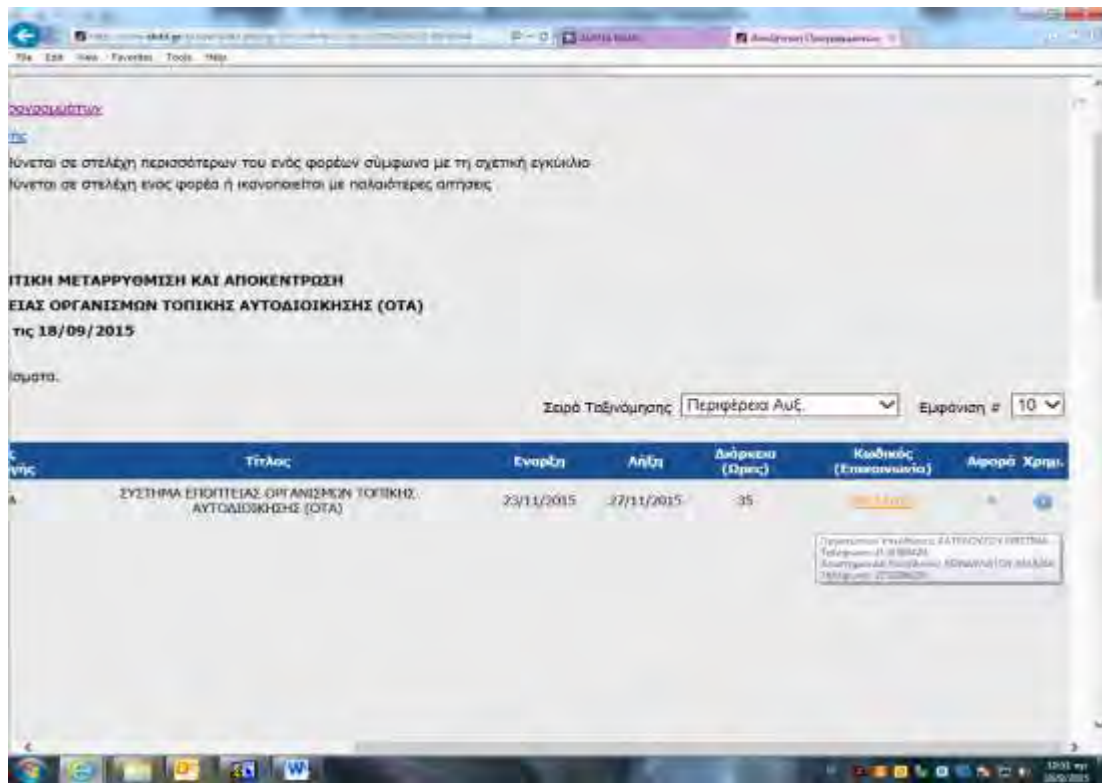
File Edit View Favorites Tools Help

ογραμμάτων

ης

ύνεται σε στελέχη περισσότερων του ενός φορέων σύμφωνα με τη σχετική εγκύκλιο
ύνεται σε στελέχη ενός φορέα ή ικανοποιείται με παλαιότερες αιτήσεις

ΙΤΙΚΗ ΜΕΤΑΡΡΥΘΜΙΣΗ ΚΑΙ ΑΠΟΚΕΝΤΡΩΣΗ
ΕΙΑΣ ΟΡΓΑΝΙΣΜΩΝ ΤΟΠΙΚΗΣ ΑΥΤΟΔΙΟΙΚΗΣΗΣ (ΟΤΑ)
τις 18/09/2015

ισματα.

Σειρά Ταξινόμησης Περιφέρεια Αυξ. Εμφάνιση # 10

| | Τίτλος | Εναρξη | Λήξη | Διάρκεια (Ώρες) | Κωδικός (Επικοινωνία) | Αφορά | Χρησ. |
|---|---|---|---|---|---|---|---|
| Α. | ΣΥΣΤΗΜΑ ΕΠΟΠΤΕΙΑΣ ΟΡΓΑΝΙΣΜΩΝ ΤΟΠΙΚΗΣ ΑΥΤΟΔΙΟΙΚΗΣΗΣ (ΟΤΑ) | 23/11/2015 | 27/11/2015 | 35 | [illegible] | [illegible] | |

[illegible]